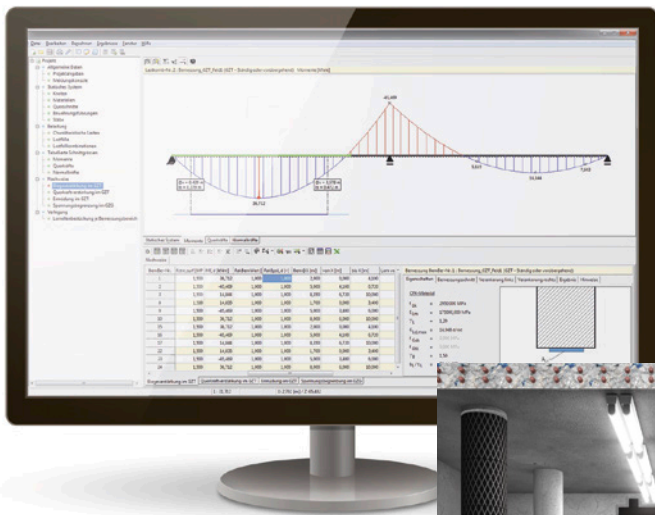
Datei Bearbeiten Berechnen Ergebnisse Extras Hilfe

Projekt
allgemeine Daten
Projektangaben
Bemessungskonzept
Statisches System
Knoten
Materialien
Querschnitte
Bewehrungsführungen
Stäbe
Belastung
Charakteristische Lasten
Lastfälle
Lastfallkombinationen
Tabellarische Schnittgrößen
Momente
Querkräfte
Normalkräfte
Nachweise
Biegebemessung im GZT
Querkraftbemessung im GZT
Ermüdung im GZT
Spannungsbegrenzung im GZG
Verlegung
Lamellenbestellung je Bemessungsbereich

Statisches System | Momente | Querkräfte | Normalkräfte

40,409
28,712
5,613
10,348
7,018

Bemessung Bereiche Nr.1 : Bemessung_GZT_Feld1 (GZT - Ständig oder vorübergehend)

Eigenschaften | Bemessungsschnitt | Verstärkung lamelle | Verstärkung Anker | Ergebnis | Hinweise

CFK-Material

Biegebemessung im GZT | Querkraftbemessung im GZT | Ermüdung im GZT | Spannungsbegrenzung im GZG